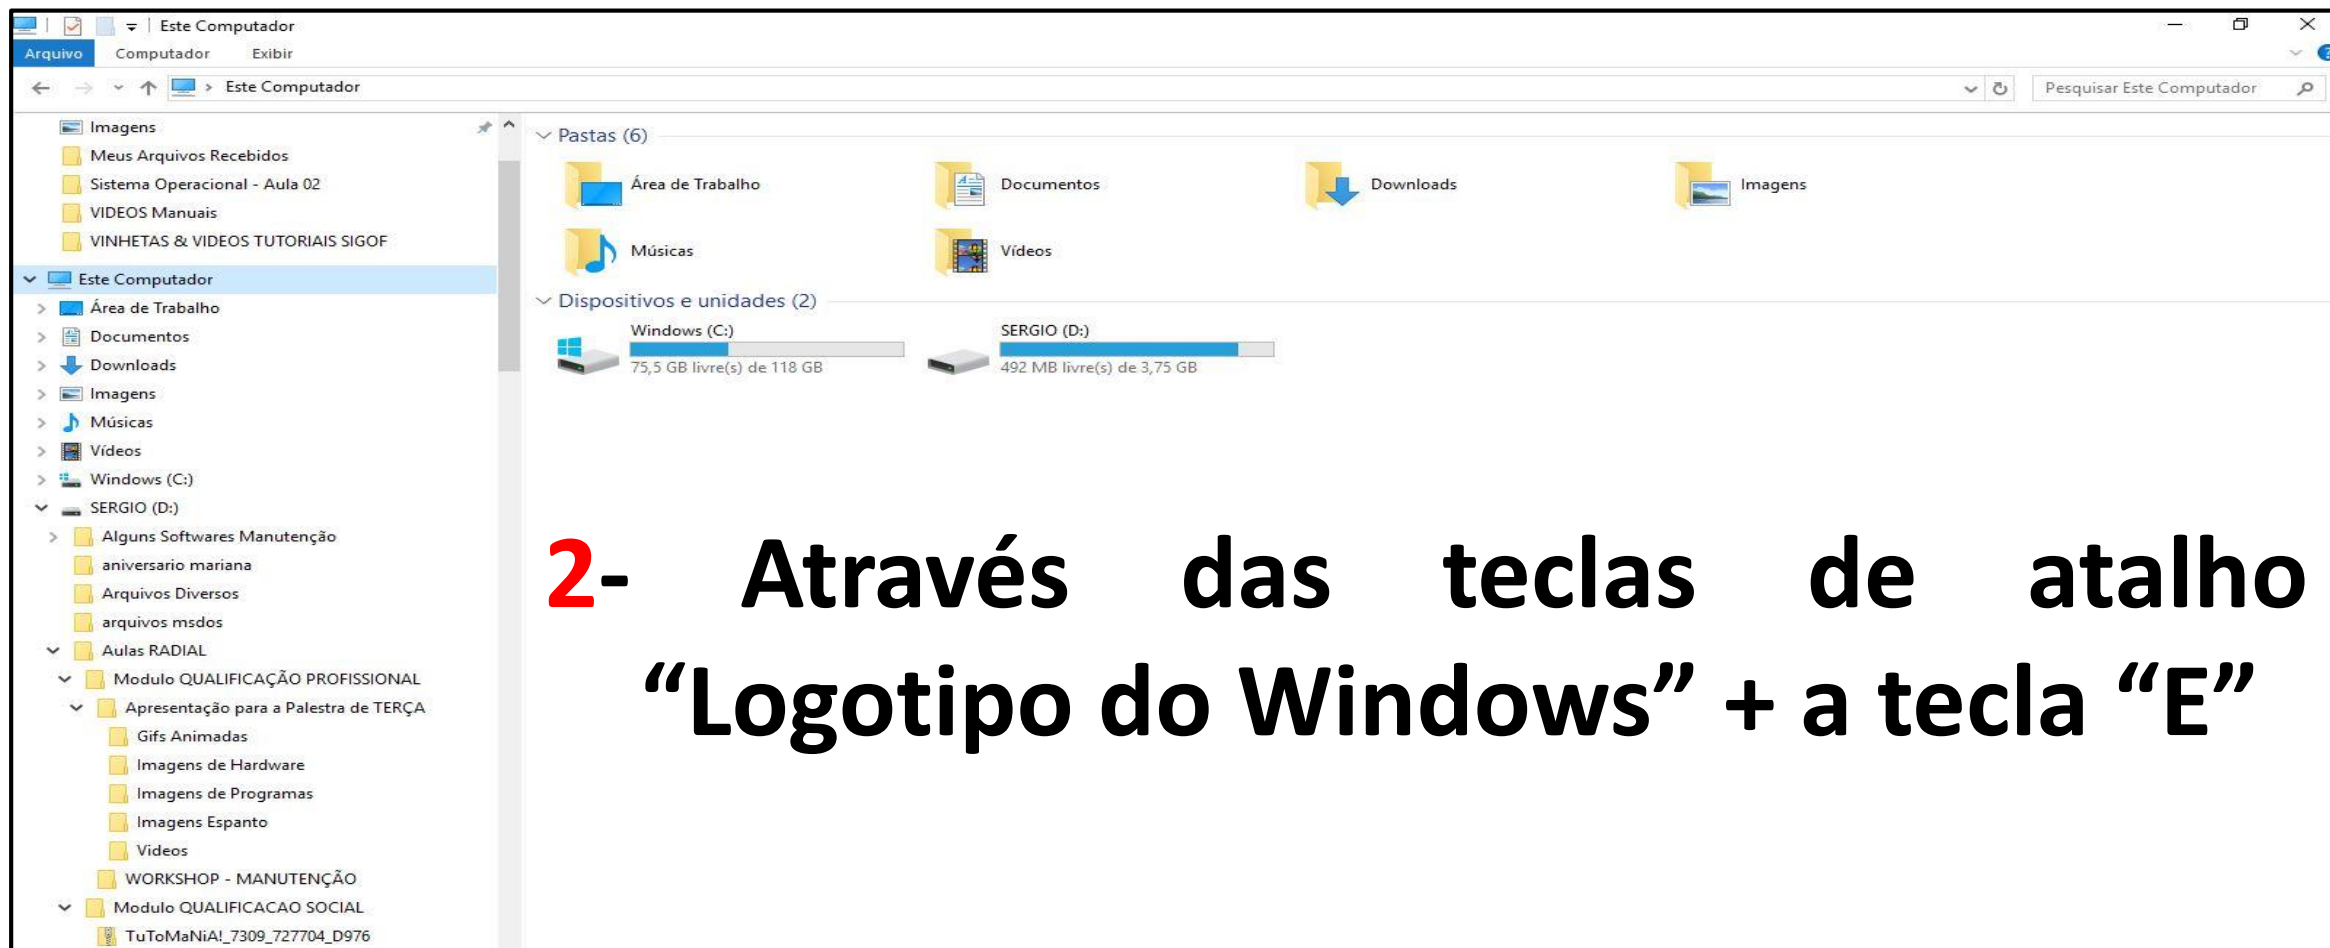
Este Computador

Arquivo Computador Exibir

Este Computador

Pesquisar Este Computador

Imagens
Meus Arquivos Recebidos
Sistema Operacional - Aula 02
VIDEOS Manuais
VINHETAS & VIDEOS TUTORIAIS SIGOF
Este Computador
Área de Trabalho
Documentos
Downloads
Imagens
Músicas
Vídeos
Windows (C:)
SERGIO (D:)
Alguns Softwares Manutenção
aniversario mariana
Arquivos Diversos
arquivos msdos
Aulas RADIAL
Modulo QUALIFICAÇÃO PROFISSIONAL
Apresentação para a Palestra de TERÇA
Gifs Animadas
Imagens de Hardware
Imagens de Programas
Imagens Espanto
Videos
WORKSHOP - MANUTENÇÃO
Modulo QUALIFICACAO SOCIAL
TuToMaNiA!_7309_727704_D976

Pastas (6)

Área de Trabalho
Documentos
Downloads
Imagens
Músicas
Vídeos

Dispositivos e unidades (2)

Windows (C:)
75,5 GB livre(s) de 118 GB

SERGIO (D:)
492 MB livre(s) de 3,75 GB

2- Através das teclas de atalho "Logotipo do Windows" + a tecla "E"